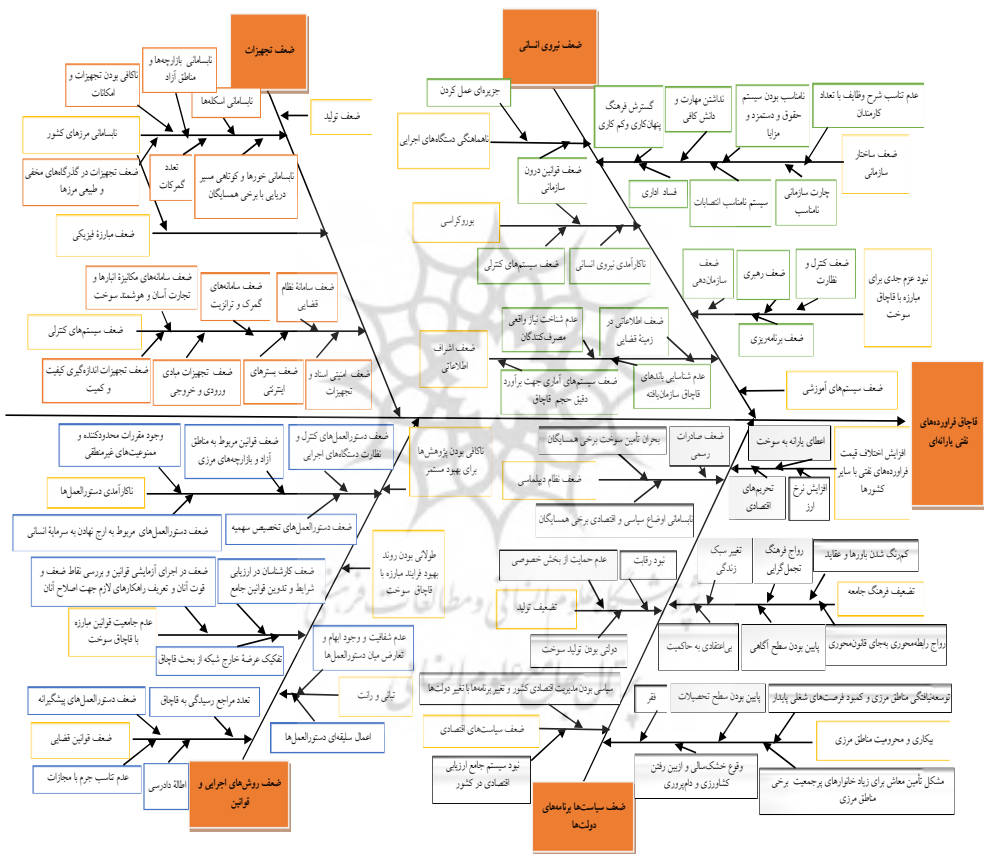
ضعف تجهیزات

نابسامانی بازارچه‌ها و مناطق آزاد

ناکافی بودن تجهیزات و امکانات

نابسامانی اسکله‌ها

ضعف تولید

نابسامانی مرزهای کشور

تعدد گمرکات

نابسامانی خورها و کوتاهی مسیر دریایی با برخی همسایگان

ضعف تجهیزات در گذرگاه‌های مخفی و طبیعی مرزها

ضعف مبارزهٔ فیزیکی

ضعف سامانه‌های مکانیزهٔ انبارها و تجارت آسان و هوشمند سوخت

ضعف سامانه‌های گمرک و ترانزیت

ضعف سامانهٔ نظام قضایی

ضعف سیستم‌های کنترلی

ضعف تجهیزات اندازه‌گیری کیفیت و کمیت

ضعف تجهیزات مبادی ورودی و خروجی

ضعف بسترهای اینترنتی

ضعف امنیتی اسناد و تجهیزات

ضعف نیروی انسانی

جیره‌ای عمل کردن

ناهماهنگی دستگاه‌های اجرایی

گسترش فرهنگ پنهانکاری و کم کاری

نداشتن مهارت و دانش کافی

نامناسب بودن سیستم حقوق و دستمزد و مزایا

عدم تناسب شرح وظایف با تعداد کارمندان

ضعف ساختار سازمانی

ضعف قوانین درون سازمانی

فساد اداری

سیستم نامناسب انتصابات

چارت سازمانی نامناسب

بوروکراسی

ضعف سیستم‌های کنترلی

ناکارآمدی نیروی انسانی

ضعف سازماندهی

ضعف رهبری

ضعف کنترل و نظارت

نبود عزم جدی برای مبارزه با قاچاق سوخت

ضعف برنامه‌ریزی

عدم شناخت نیاز واقعی مصرف‌کنندگان

ضعف اطلاعاتی در زمینهٔ قضایی

ضعف اشراف اطلاعاتی

ضعف سیستم‌های آماری جهت برآورد دقیق حجم قاچاق

عدم شناسایی باندهای قاچاق سازمان‌یافته

ضعف سیستم‌های آموزشی

قاچاق فراورده‌های نفتی یارانه‌ای

وجود مقررات محدودکننده و ممنوعیت‌های غیرمنطقی

ضعف قوانین مربوط به مناطق آزاد و بازارچه‌های مرزی

ضعف دستورالعمل‌های کنترل و نظارت دستگاه‌های اجرایی

ناکافی بودن پژوهش‌ها برای بهبود مستمر

بحران تأمین سوخت برخی همسایگان

ضعف صادرات رسمی

اعطای یارانه به سوخت

افزایش اختلاف قیمت فراورده‌های نفتی با سایر کشورها

ناکارآمدی دستورالعمل‌ها

ضعف نظام دیپلماسی

تحریم‌های اقتصادی

افزایش نرخ ارز

ضعف دستورالعمل‌های مربوط به ارج نهادن به سرمایهٔ انسانی

ضعف دستورالعمل‌های تخصیص سهمیه

نابسامانی اوضاع سیاسی و اقتصادی برخی همسایگان

ضعف در اجرای آزمایشی قوانین و بررسی نقاط ضعف و قوت آنان و تعریف راهکارهای لازم جهت اصلاح آنان

ضعف کارشناسان در ارزیابی شرایط و تدوین قوانین جامع

طولانی بودن روند بهبود فرایند مبارزه با قاچاق سوخت

عدم حمایت از بخش خصوصی

نبود رقابت

تغییر سبک زندگی

رواج فرهنگ تجمل‌گرایی

کمرنگ شدن باورها و عقاید

تضعیف فرهنگ جامعه

عدم جامعیت قوانین مبارزه با قاچاق سوخت

تضعیف تولید

عدم شفافیت و وجود ابهام و تعارض میان دستورالعمل‌ها

تفکیک عرضهٔ خارج شبکه از بحث قاچاق

دولتی بودن تولید سوخت

بی‌اعتقادی به حاکمیت

پایین بودن سطح آگاهی

رواج رابطه‌محوری به‌جای قانون‌محوری

ضعف دستورالعمل‌های پیشگیرانه

تعدد مراجع رسیدگی به قاچاق

تبانی و رانت

سیاسی بودن مدیریت اقتصادی کشور و تغییر برنامه‌ها با تغییر دولت‌ها

فقر

پایین بودن سطح تحصیلات

توسعه‌نیافتگی مناطق مرزی و کمبود فرصت‌های شغلی پایدار

ضعف قوانین قضایی

اعمال سلیقه‌ای دستورالعمل‌ها

ضعف سیاست‌های اقتصادی

بیکاری و محرومیت مناطق مرزی

عدم تناسب جرم با مجازات

اطالهٔ دادرسی

نبود سیستم جامع ارزیابی اقتصادی در کشور

وقوع خشکسالی و ازبین رفتن کشاورزی و دامپروری

مشکل تأمین معاش برای زیاد خانوارهای پرجمعیت برخی مناطق مرزی

ضعف روش‌های اجرایی و قوانین

ضعف سیاست‌ها و برنامه‌های دولت‌ها